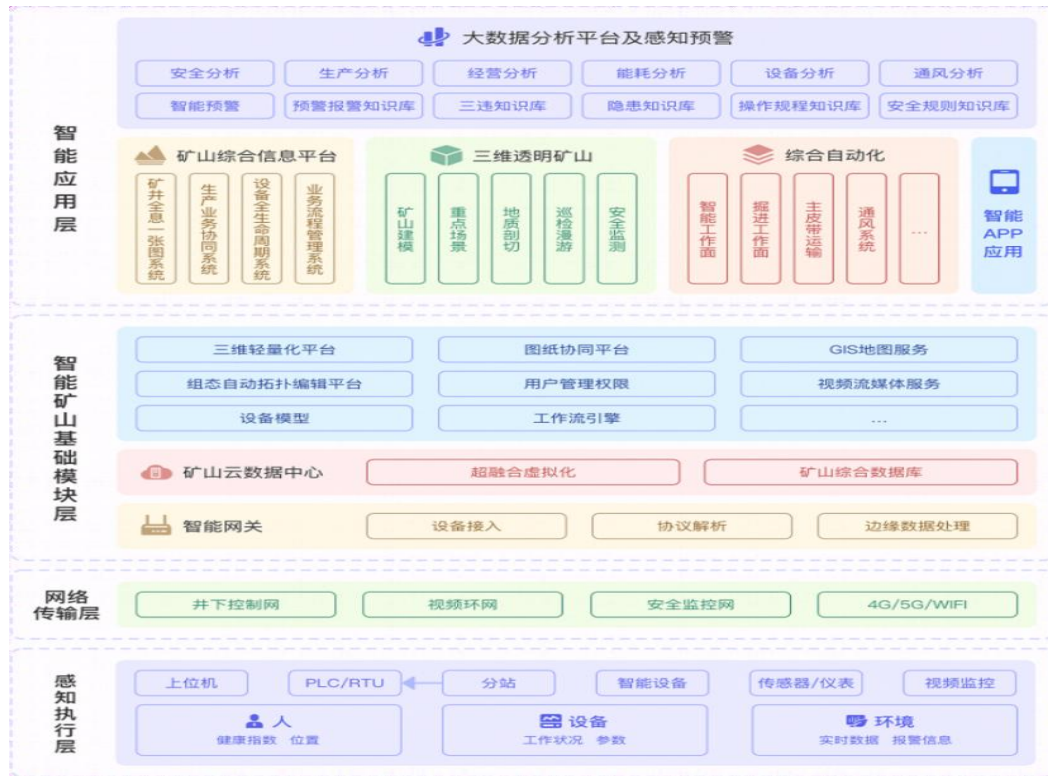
智能应用层

大数据分析平台及感知预警

安全分析 生产分析 经营分析 能耗分析 设备分析 通风分析

智能预警 预警报警知识库 三违知识库 隐患知识库 操作规程知识库 安全规则知识库

矿山综合信息平台

矿井全息一张图系统 生产业务协同系统 设备全生命周期系统 业务流程管理系统

三维透明矿山

矿山建模 重点场景 地质剖切 巡检漫游 安全监测

综合自动化

智能工作面 掘进工作面 主皮带运输 通风系统 ...

智能APP应用

智能矿山基础模块层

三维轻量化平台 图纸协同平台 GIS地图服务

组态自动拓扑编辑平台 用户管理权限 视频流媒体服务

设备模型 工作流引擎 ...

矿山云数据中心 超融合虚拟化 矿山综合数据库

智能网关 设备接入 协议解析 边缘数据处理

网络传输层

井下控制网 视频环网 安全监控网 4G/5G/WIFI

感知执行层

上位机 PLC/RTU 分站 智能设备 传感器/仪表 视频监控

人
健康指数 位置

设备
工作状况 参数

环境
实时数据 报警信息